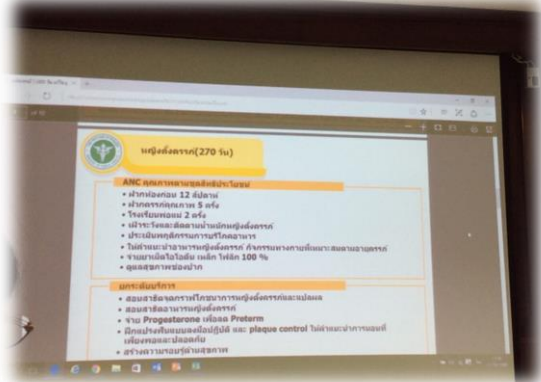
หญิงตั้งครรภ์(270 วัน)

ANC คุณภาพตามชุดสิทธิประโยชน์
• ฝากท้องก่อน 12 สัปดาห์
• ฝากครรภ์คุณภาพ 5 ครั้ง
• โรงเรียนพ่อแม่ 2 ครั้ง
• เฝ้าระวังและติดตามน้ำหนักหญิงตั้งครรภ์
• ประเมินพฤติกรรมการบริโภคอาหาร
• ให้คำแนะนำอาหารหญิงตั้งครรภ์ กิจกรรมทางกายที่เหมาะสมตามอายุครรภ์
• จ่ายยาเม็ดไอโอดีน เหล็ก โฟลิก 100 %
• ดูแลสุขภาพช่องปาก

ยกระดับบริการ
• สอนสาธิตอาหารที่เหมาะสมกับหญิงตั้งครรภ์และแม่
• สอนสาธิตอาหารหญิงตั้งครรภ์
• จ่าย Progesterone เพื่อลด Preterm
• ฝึกทักษะแปรงฟันแบบลงมือปฏิบัติ และ plaque control ให้คำแนะนำการเลือกใช้ผลิตภัณฑ์อย่างเพียงพอและปลอดภัย
• สร้างความรอบรู้ด้านสุขภาพ